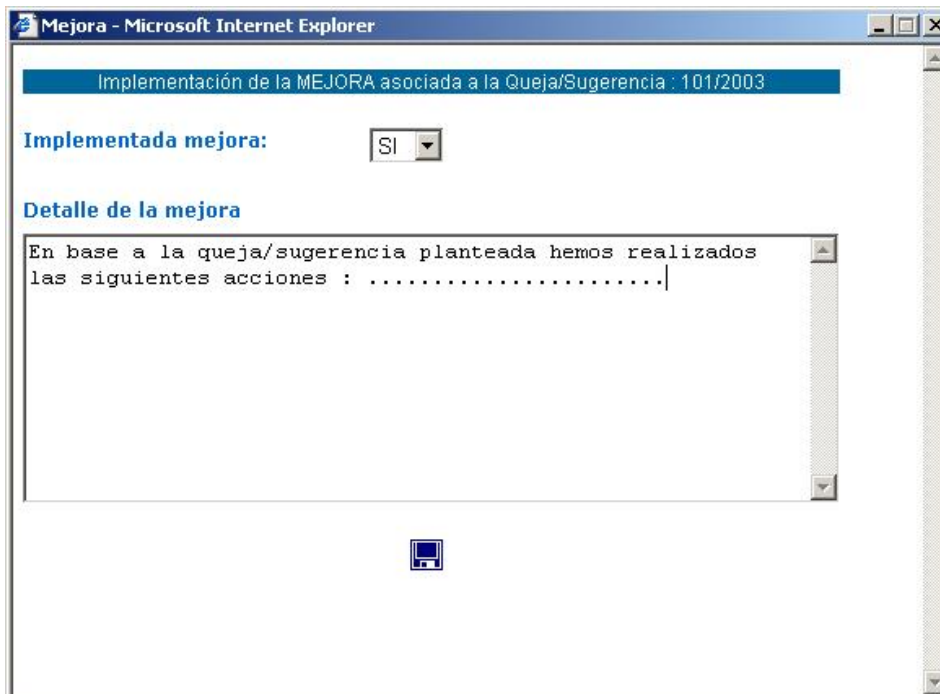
Mejora - Microsoft Internet Explorer

Implementación de la MEJORA asociada a la Queja/Sugerencia : 101/2003

Implementada mejora: SI

Detalle de la mejora

En base a la queja/sugerencia planteada hemos realizados las siguientes acciones : ......................